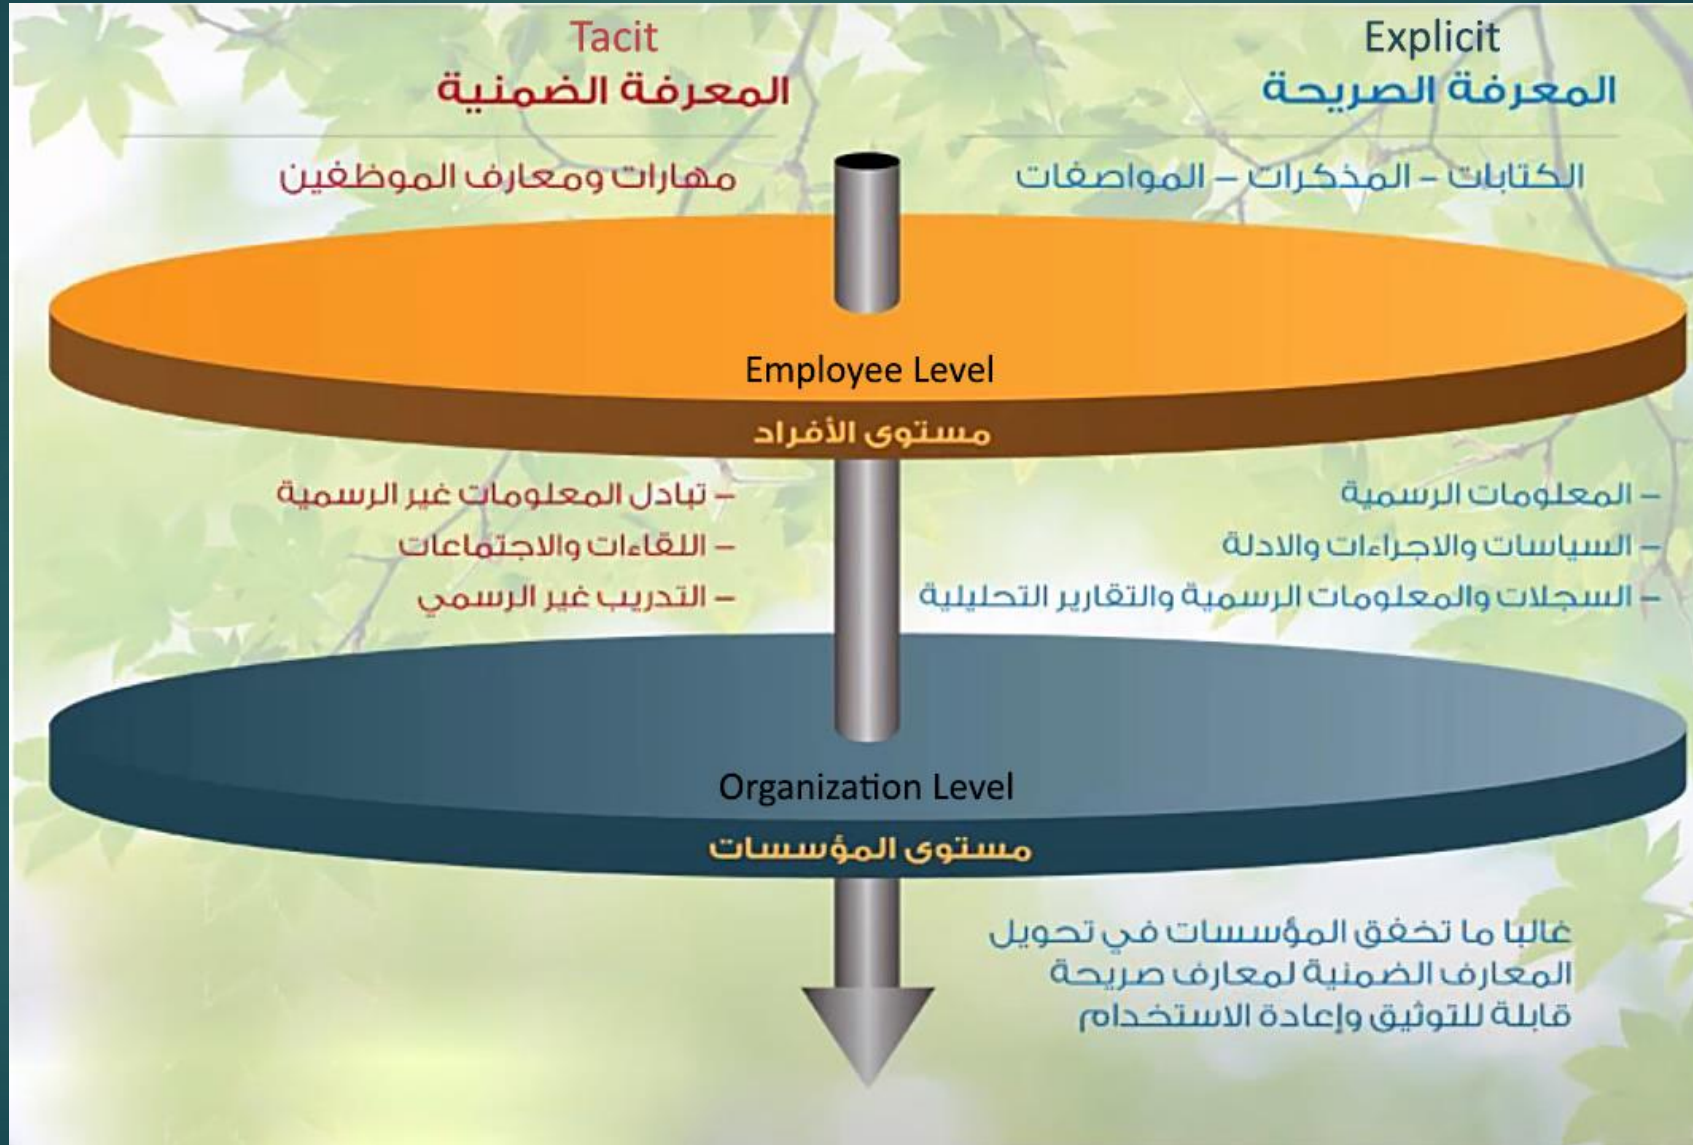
Explicit
المعرفة الصريحة

Tacit
المعرفة الضمنية

الكتابات - المذكرات - المواصفات

مهارات ومعارف الموظفين

Employee Level
مستوى الأفراد

- المعلومات الرسمية
- السياسات والاجراءات والادلة
- السجلات والمعلومات الرسمية والتقارير التحليلية

- تبادل المعلومات غير الرسمية
- اللقاءات والاجتماعات
- التدريب غير الرسمي

Organization Level
مستوى المؤسسات

غالبا ما تخفق المؤسسات في تحويل المعارف الضمنية لمعارف صريحة قابلة للتوثيق وإعادة الاستخدام